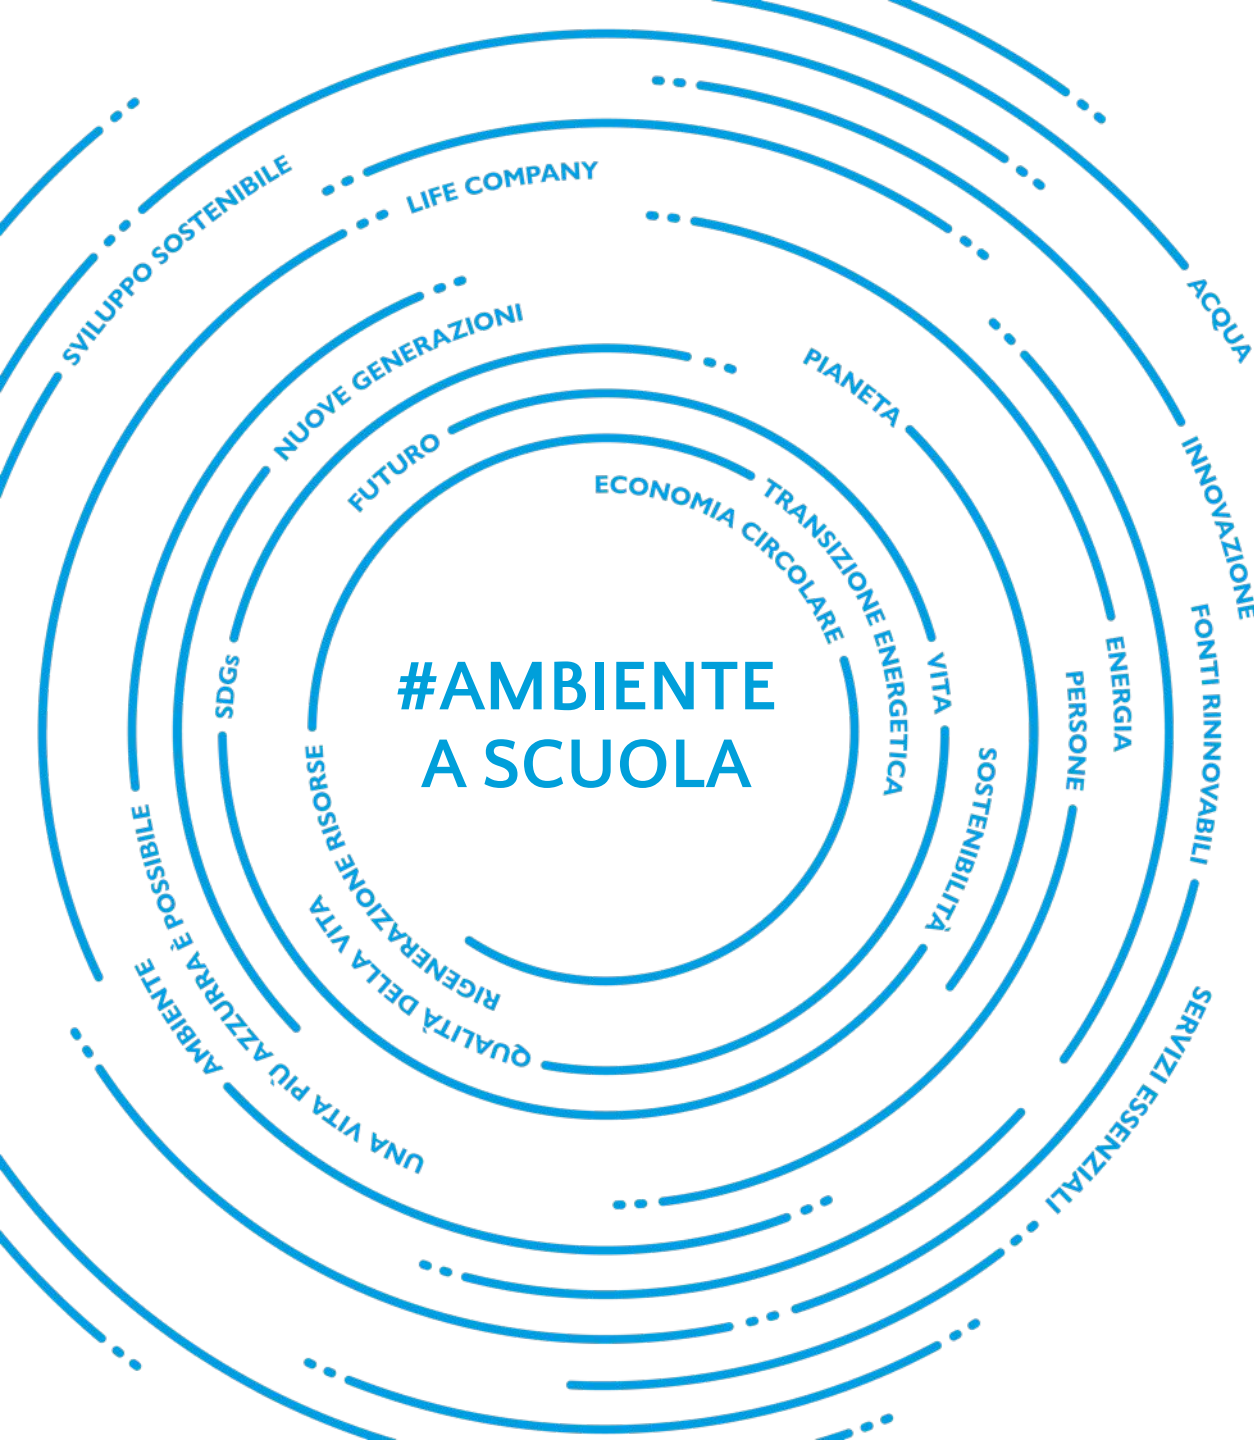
#AMBIENTE
A SCUOLA

ECONOMIA CIRCOLARE
TRANSIZIONE ENERGETICA
RIGENERAZIONE RISORSE
FUTURO
VITA
SOSTENIBILITÀ
QUALITÀ DELLA VITA
SDGs
NUOVE GENERAZIONI
PIANETA
PERSONE
ENERGIA
LIFE COMPANY
SVILUPPO SOSTENIBILE
AMBIENTE È POSSIBILE
UNA VITA PIÙ AZZURRA
ACQUA
INNOVAZIONE
FONTI RINNOVABILI
SERVIZI ESSENZIALI